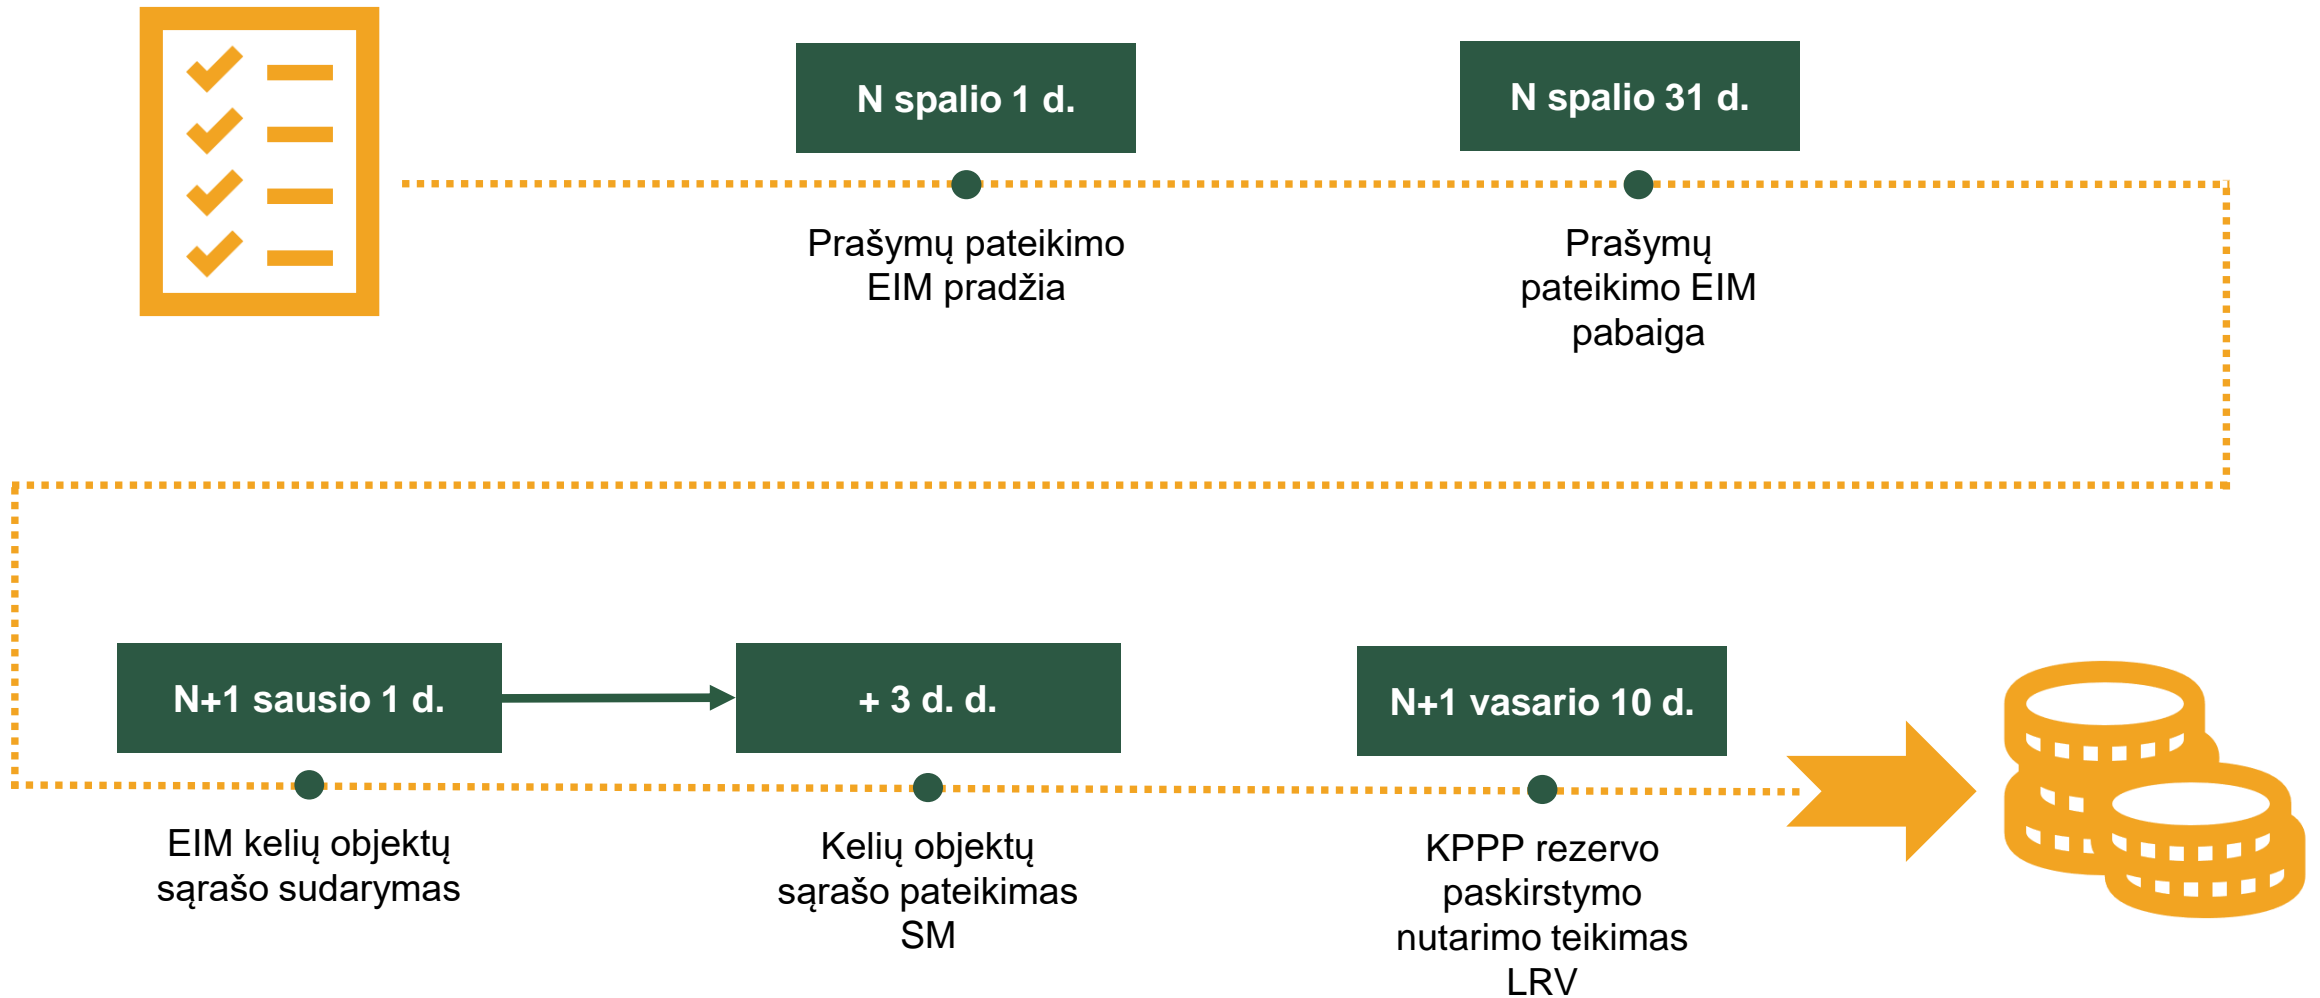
N spalio 1 d.

Prašymų pateikimo EIM pradžia

N spalio 31 d.

Prašymų pateikimo EIM pabaiga

N+1 sausio 1 d.

EIM kelių objektų sąrašo sudarymas

+ 3 d. d.

Kelių objektų sąrašo pateikimas SM

N+1 vasario 10 d.

KPPP rezervo paskirstymo nutarimo teikimas LRV